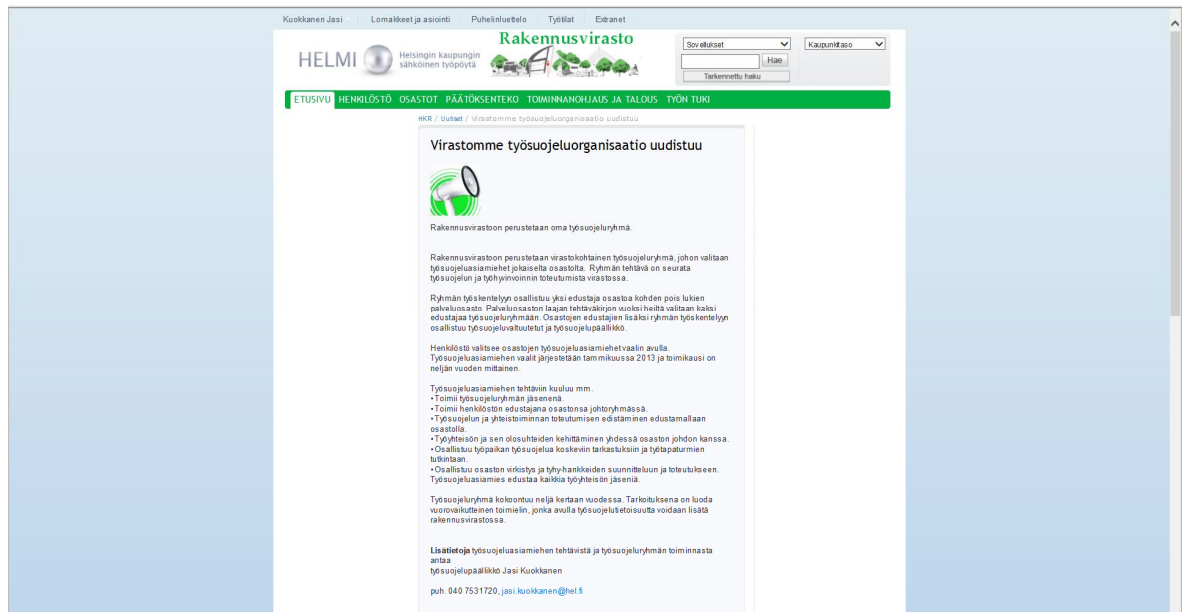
Kuokkanen Jasi | Lomakkeet ja asiointi | Puhelinluettelo | Työtilat | Extranet

HELMI Helsingin kaupungin sähköinen työpöytä

Rakennusvirasto

Sovellukset
Hae
Tarkennettu haku
Kaupunkitaso

ETUSIVU HENKILÖSTÖ OSASTOT PÄÄTÖKSENTEKO TOIMINNANOHJAUS JA TALOUS TYÖN TUKI

HKR / Uutiset / Virastomme työsuojeluorganisaatio uudistuu

Virastomme työsuojeluorganisaatio uudistuu

Rakennusvirastoon perustetaan oma työsuojeluryhmä.

Rakennusvirastoon perustetaan virastokohtainen työsuojeluryhmä, johon valitaan työsuojeluasiamiehet jokaiselta osastolta. Ryhmän tehtävä on seurata työsuojelun ja työhyvinvoinnin toteutumista virastossa.

Ryhmän työskentelyyn osallistuu yksi edustaja osastoa kohden pois lukien palveluosasto. Palveluosaston laajan tehtäväkirjon vuoksi heiltä valitaan kaksi edustajaa työsuojeluryhmään. Osastojen edustajien lisäksi ryhmän työskentelyyn osallistuu työsuojeluvaltuutetut ja työsuojelupäällikkö.

Henkilöstö valitsee osastojen työsuojeluasiamiehet vaalin avulla. Työsuojeluasiamiehen vaalit järjestetään tammikuussa 2013 ja toimikausi on neljän vuoden mittainen.

Työsuojeluasiamiehen tehtäviin kuuluu mm.
• Toimii työsuojeluryhmän jäsenenä.
• Toimii henkilöstön edustajana osastonsa johtoryhmässä.
• Työsuojelun ja yhteistoiminnan toteutumisen edistäminen edustamallaan osastolla.
• Työyhteisön ja sen olosuhteiden kehittäminen yhdessä osaston johdon kanssa.
• Osallistuu työpaikan työsuojelua koskeviin tarkastuksiin ja työtapaturmien tutkintaan.
• Osallistuu osaston virkistys ja tyhy-hankkeiden suunnitteluun ja toteutukseen.
Työsuojeluasiamies edustaa kaikkia työyhteisön jäseniä.

Työsuojeluryhmä kokoontuu neljä kertaan vuodessa. Tarkoituksena on luoda vuorovaikutteinen toimielin, jonka avulla työsuojelutietoisuutta voidaan lisätä rakennusvirastossa.

Lisätietoja työsuojeluasiamiehen tehtävistä ja työsuojeluryhmän toiminnasta antaa
työsuojelupäällikkö Jasi Kuokkanen

puh. 040 7531720, jasi.kuokkanen@hel.fi